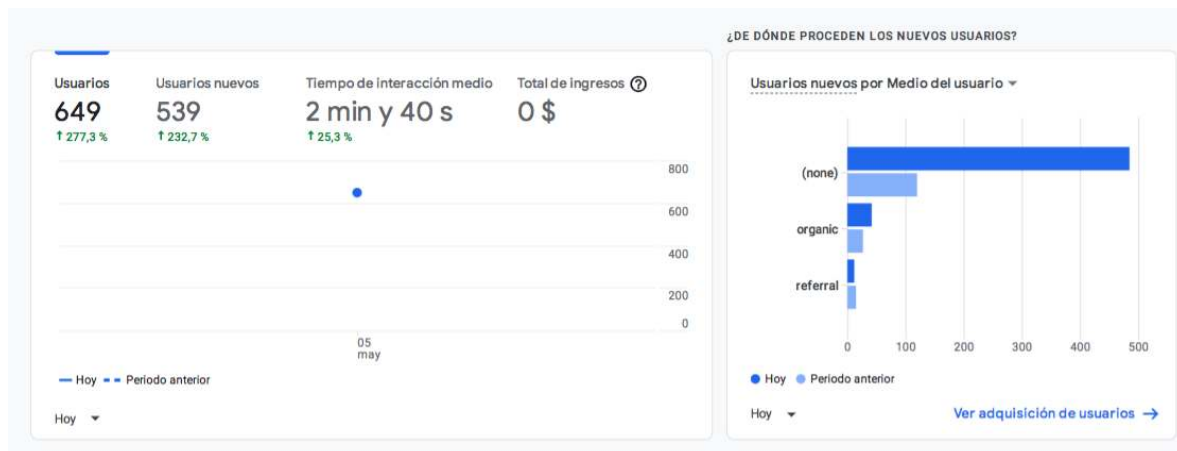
Usuarios
649
↑ 277,3 %

Usuarios nuevos
539
↑ 232,7 %

Tiempo de interacción medio
2 min y 40 s
↑ 25,3 %

Total de ingresos ?
0 $

800
600
400
200
0

05
may

— Hoy - - Periodo anterior

Hoy ▾

¿DE DÓNDE PROCEDEN LOS NUEVOS USUARIOS?

Usuarios nuevos por Medio del usuario ▾

(none)
organic
referral

0 100 200 300 400 500

● Hoy ● Periodo anterior

Hoy ▾

Ver adquisición de usuarios →